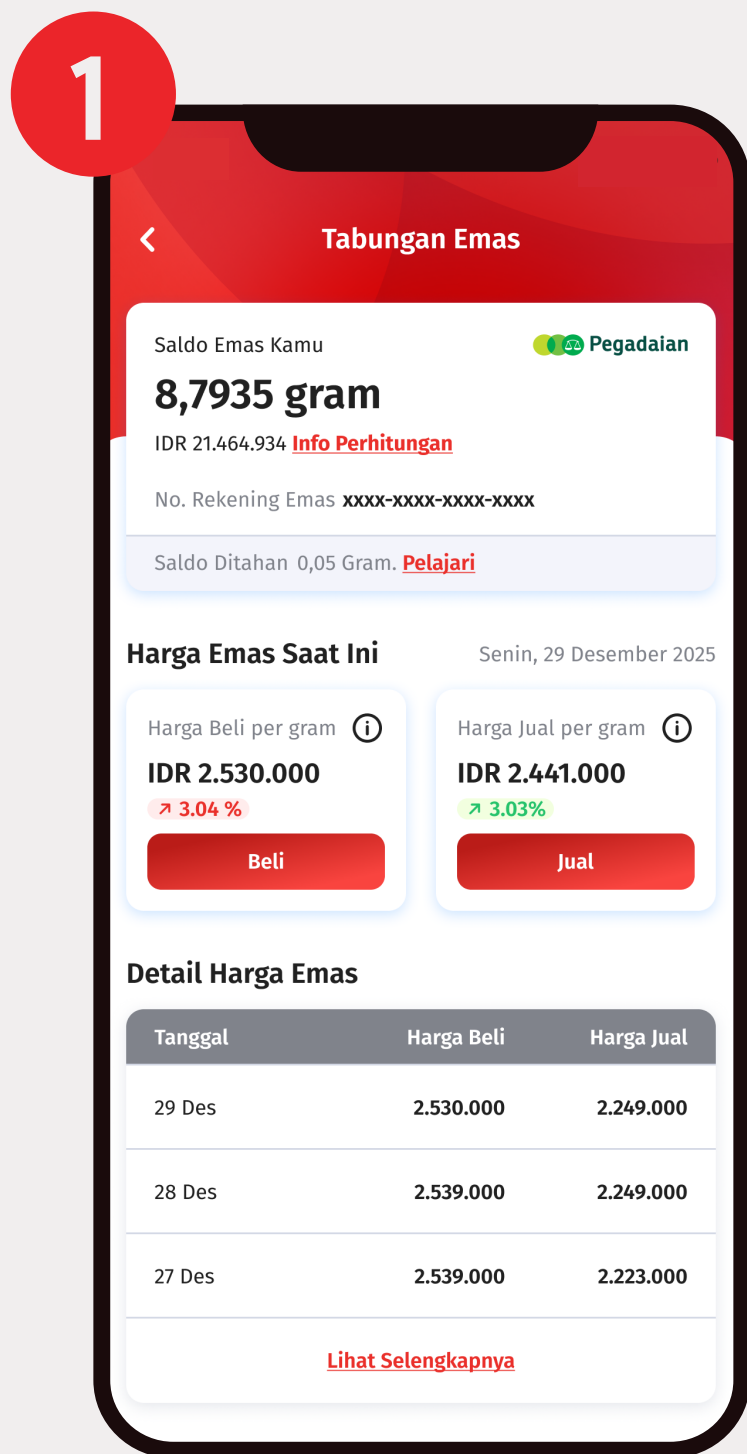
1

Tabungan Emas

Saldo Emas Kamu

Pegadaian

8,7935 gram

IDR 21.464.934 Info Perhitungan

No. Rekening Emas xxxx-xxxx-xxxx-xxxx

Saldo Ditahan 0,05 Gram. Pelajari

Harga Emas Saat Ini

Senin, 29 Desember 2025

Harga Beli per gram

IDR 2.530.000

3.04 %

Beli

Harga Jual per gram

IDR 2.441.000

3.03%

Jual

Detail Harga Emas

| Tanggal | Harga Beli | Harga Jual |
|---|---|---|
| 29 Des | 2.530.000 | 2.249.000 |
| 28 Des | 2.539.000 | 2.249.000 |
| 27 Des | 2.539.000 | 2.223.000 |

Lihat Selengkapnya